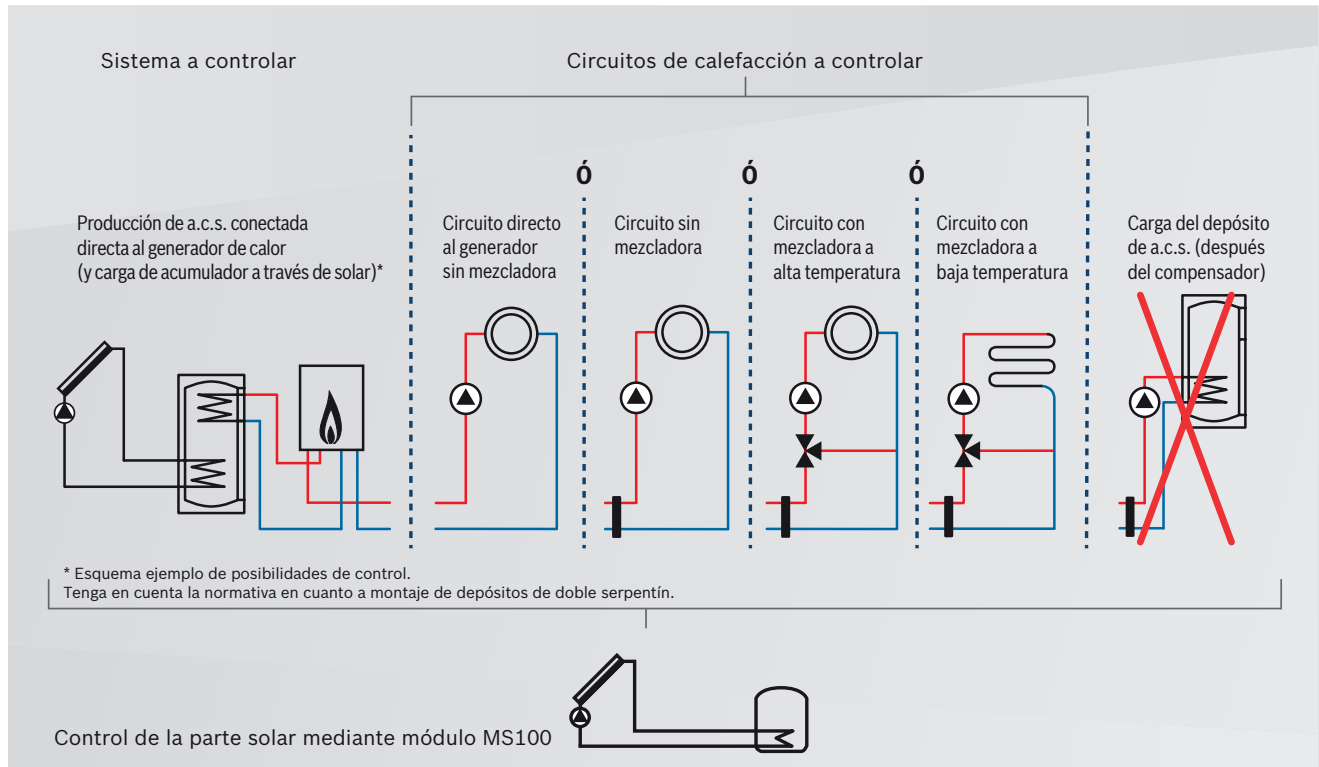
Sistema a controlar

Circuitos de calefacción a controlar

Ó

Ó

Ó

Producción de a.c.s. conectada directa al generador de calor (y carga de acumulador a través de solar)*

Circuito directo al generador sin mezcladora

Circuito sin mezcladora

Circuito con mezcladora a alta temperatura

Circuito con mezcladora a baja temperatura

Carga del depósito de a.c.s. (después del compensador)

* Esquema ejemplo de posibilidades de control.
Tenga en cuenta la normativa en cuanto a montaje de depósitos de doble serpentín.

Control de la parte solar mediante módulo MS100